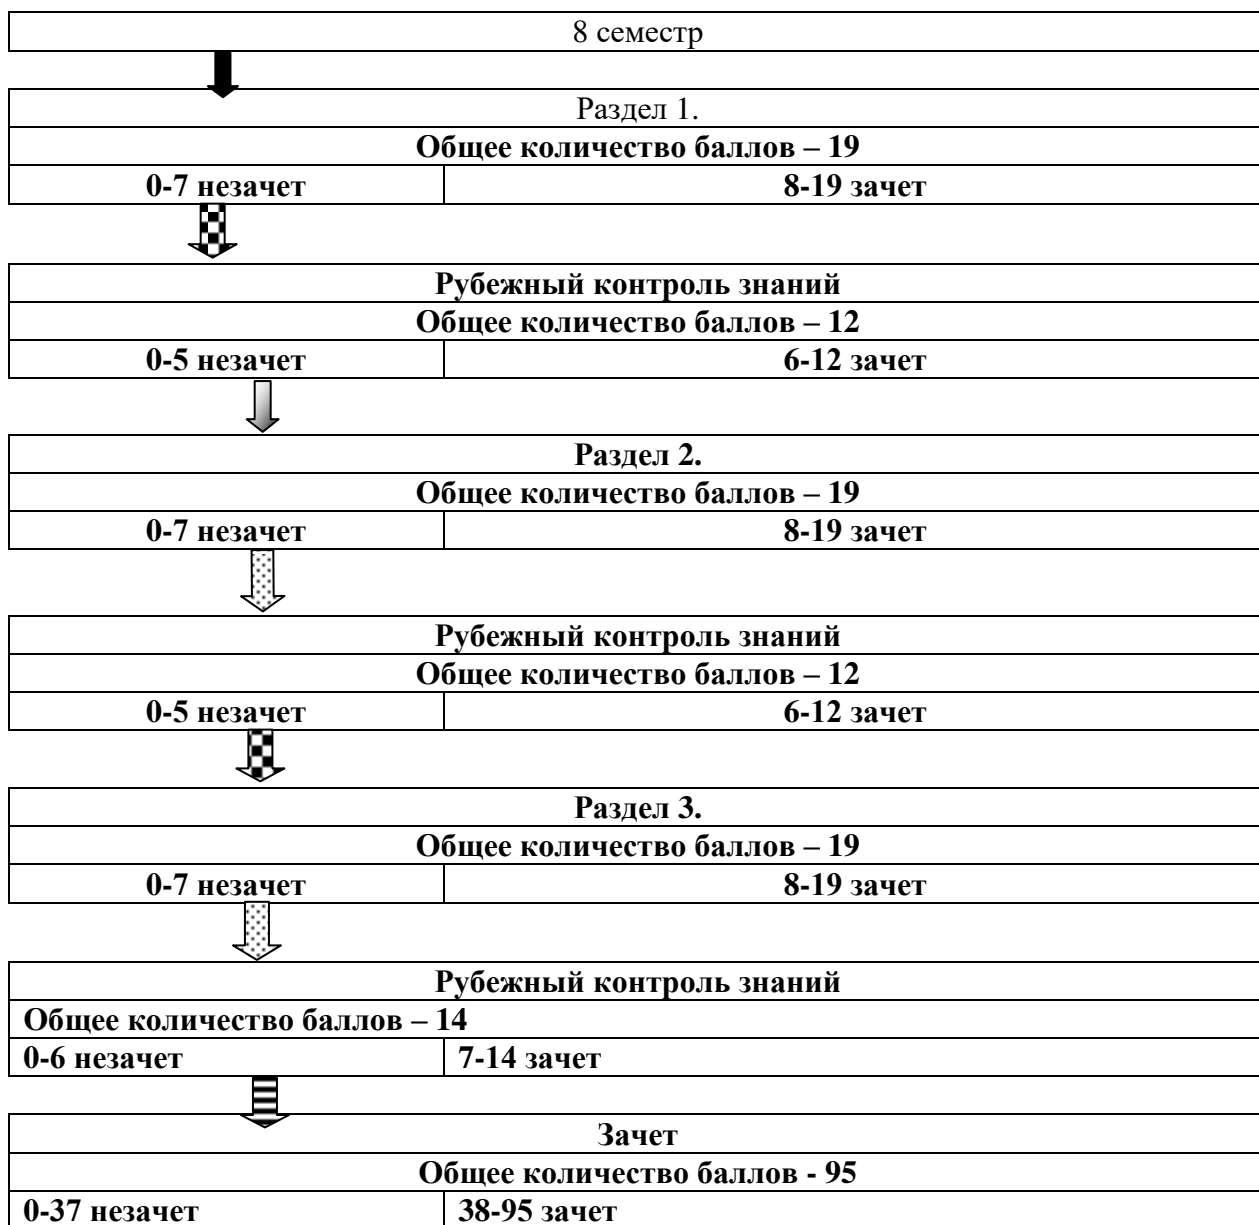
8 семестр

Раздел 1.

Общее количество баллов – 19

| 0-7 незачет | 8-19 зачет |
|---|---|

Рубежный контроль знаний

Общее количество баллов – 12

| 0-5 незачет | 6-12 зачет |
|---|---|

Раздел 2.

Общее количество баллов – 19

| 0-7 незачет | 8-19 зачет |
|---|---|

Рубежный контроль знаний

Общее количество баллов – 12

| 0-5 незачет | 6-12 зачет |
|---|---|

Раздел 3.

Общее количество баллов – 19

| 0-7 незачет | 8-19 зачет |
|---|---|

Рубежный контроль знаний

Общее количество баллов – 14

| 0-6 незачет | 7-14 зачет |
|---|---|

Зачет

Общее количество баллов - 95

| 0-37 незачет | 38-95 зачет |
|---|---|